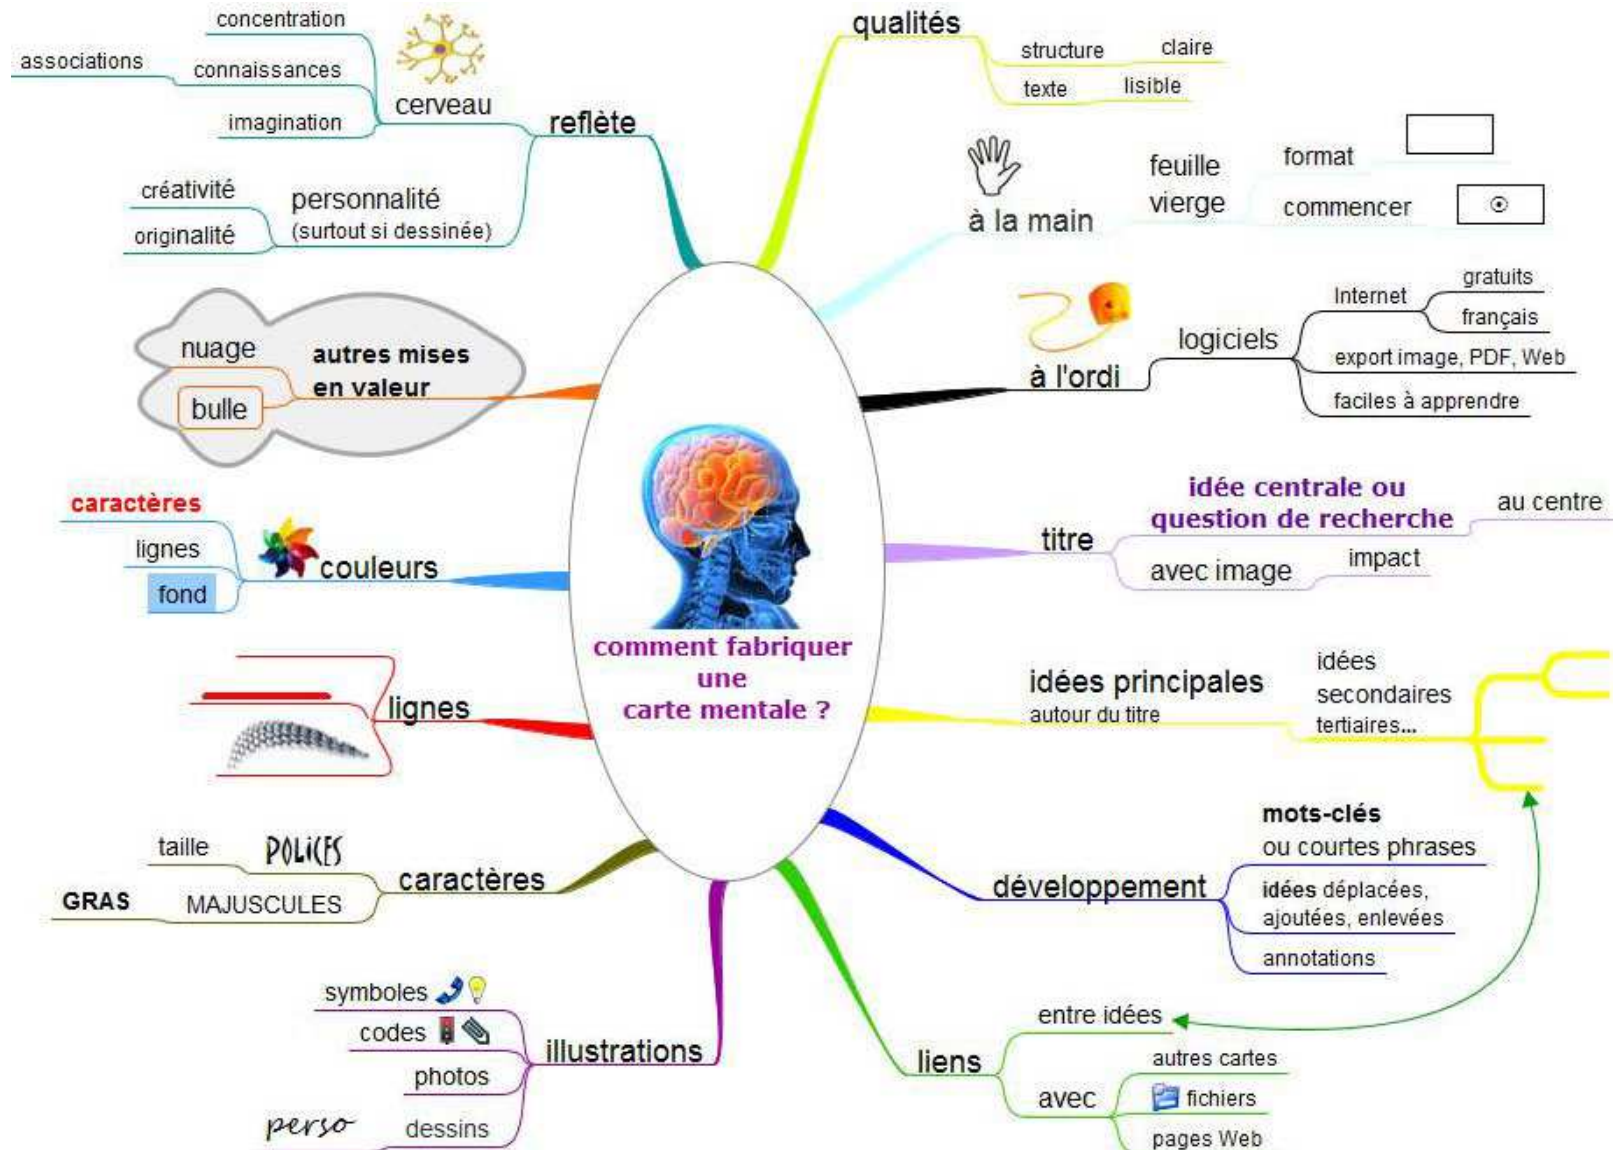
comment fabriquer une carte mentale ?

reflète
cerveau
concentration
associations
connaissances
imagination
personnalité (surtout si dessinée)
créativité
originalité

autres mises en valeur
nuage
bulle

couleurs
caractères
lignes
fond

lignes

caractères
taille
POLICES
GRAS
MAJUSCULES

illustrations
symboles
codes
photos
dessins
perso

qualités
structure
claire
texte
lisible

à la main
feuille vierge
format
commencer

à l'ordi
logiciels
Internet
gratuits
français
export image, PDF, Web
faciles à apprendre

titre
idée centrale ou question de recherche
au centre
avec image
impact

idées principales
autour du titre
idées
secondaires
tertiaires...

développement
mots-clés
ou courtes phrases
idées déplacées, ajoutées, enlevées
annotations

liens
entre idées
avec
autres cartes
fichiers
pages Web